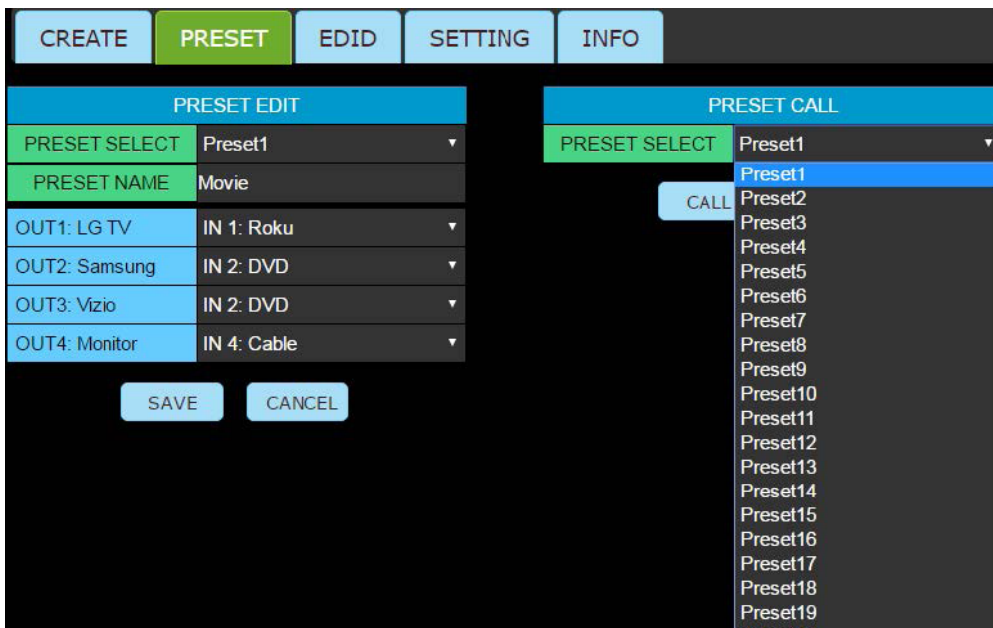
CREATE PRESET EDID SETTING INFO

PRESET EDIT

| PRESET SELECT | Preset1 |
|---|---|
| PRESET NAME | Movie |
| OUT1: LG TV | IN 1: Roku |
| OUT2: Samsung | IN 2: DVD |
| OUT3: Vizio | IN 2: DVD |
| OUT4: Monitor | IN 4: Cable |

SAVE CANCEL

PRESET CALL

| PRESET SELECT | Preset1 |
|---|---|

CALL

Preset1
Preset2
Preset3
Preset4
Preset5
Preset6
Preset7
Preset8
Preset9
Preset10
Preset11
Preset12
Preset13
Preset14
Preset15
Preset16
Preset17
Preset18
Preset19